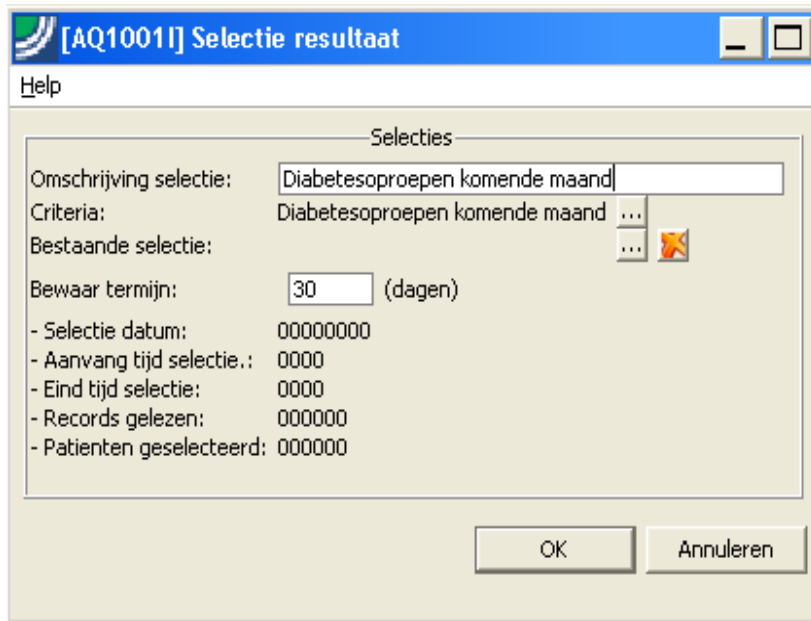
[AQ1001I] Selectie resultaat

Help

Selecties

Omschrijving selectie: Diabetesoproepen komende maand
Criteria: Diabetesoproepen komende maand ...
Bestaande selectie: ...

Bewaar termijn: 30 (dagen)

- Selectie datum: 00000000
- Aanvang tijd selectie.: 0000
- Eind tijd selectie: 0000
- Records gelezen: 000000
- Patienten geselecteerd: 000000

OK

Annuleren